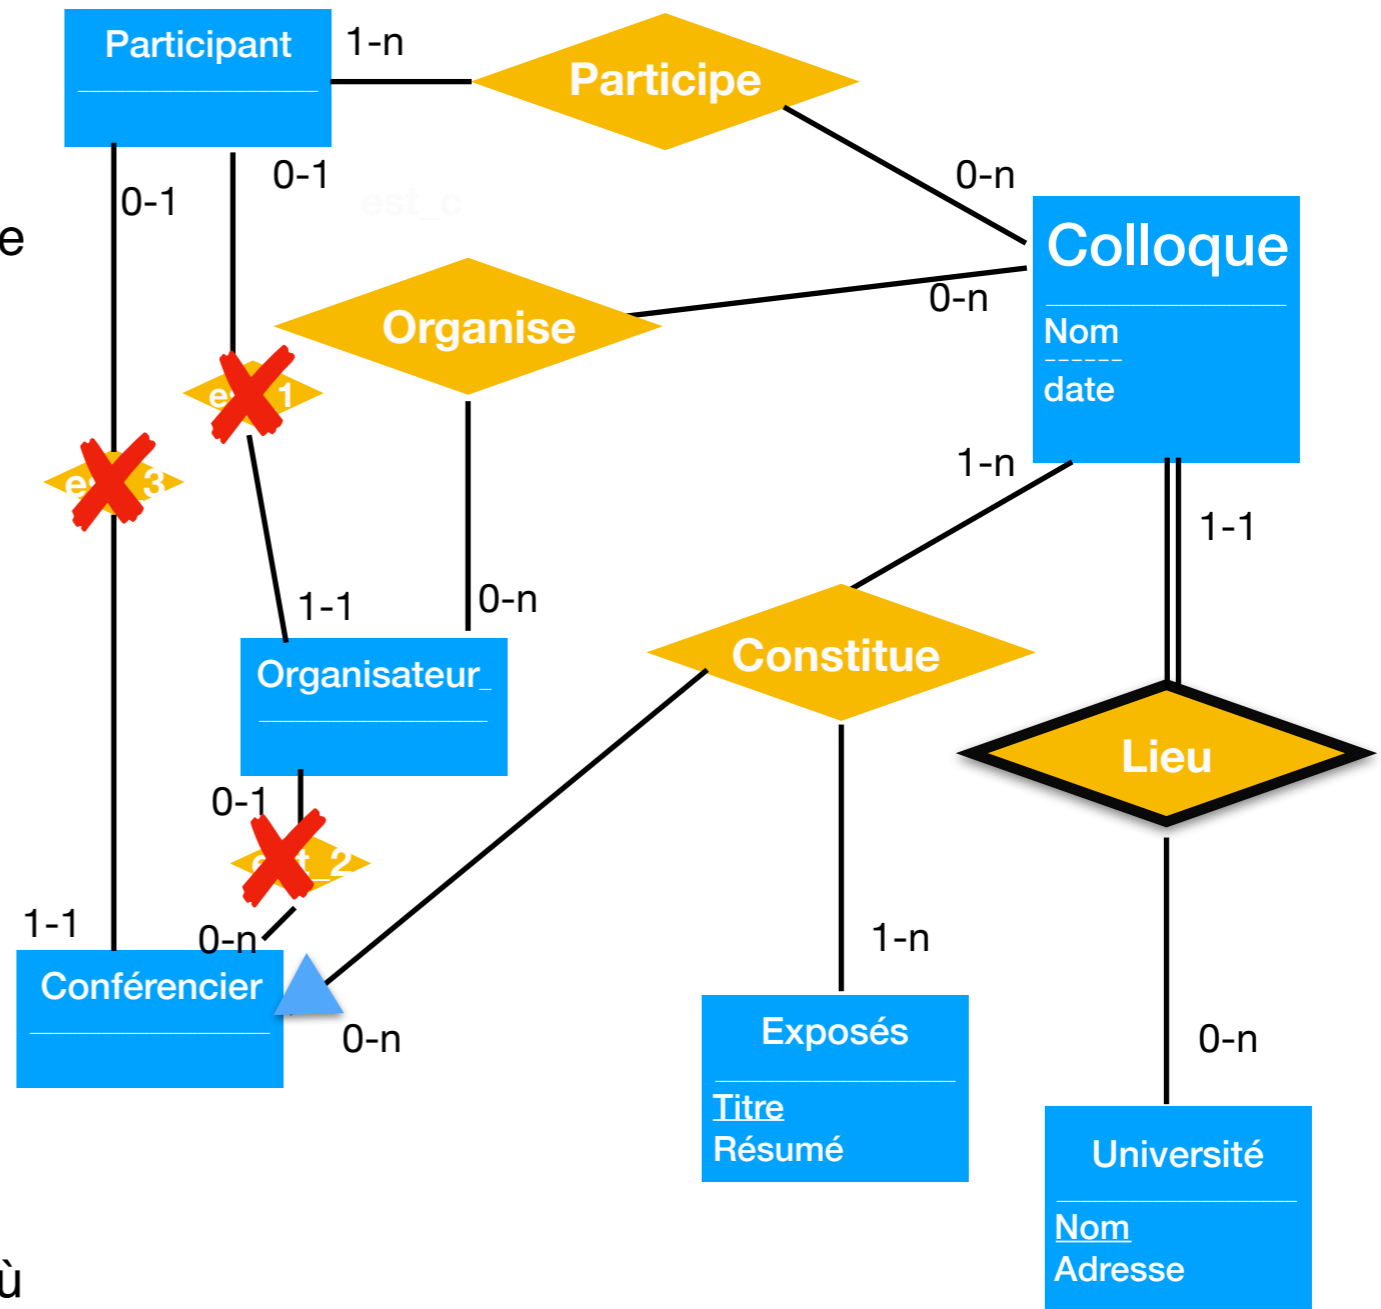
Participant
1-n
Participe
0-n
0-1
0-1
est_c
e
Colloque
Nom
date
Organise
0-n
e 1
e 3
1-n
1-1
1-1
0-n
Organisateur_
Constitue
Lieu
0-1
e t_2
1-1
0-n
1-n
Conférencier
0-n
Exposés
Titre
Résumé
0-n
Université
Nom
Adresse
ù